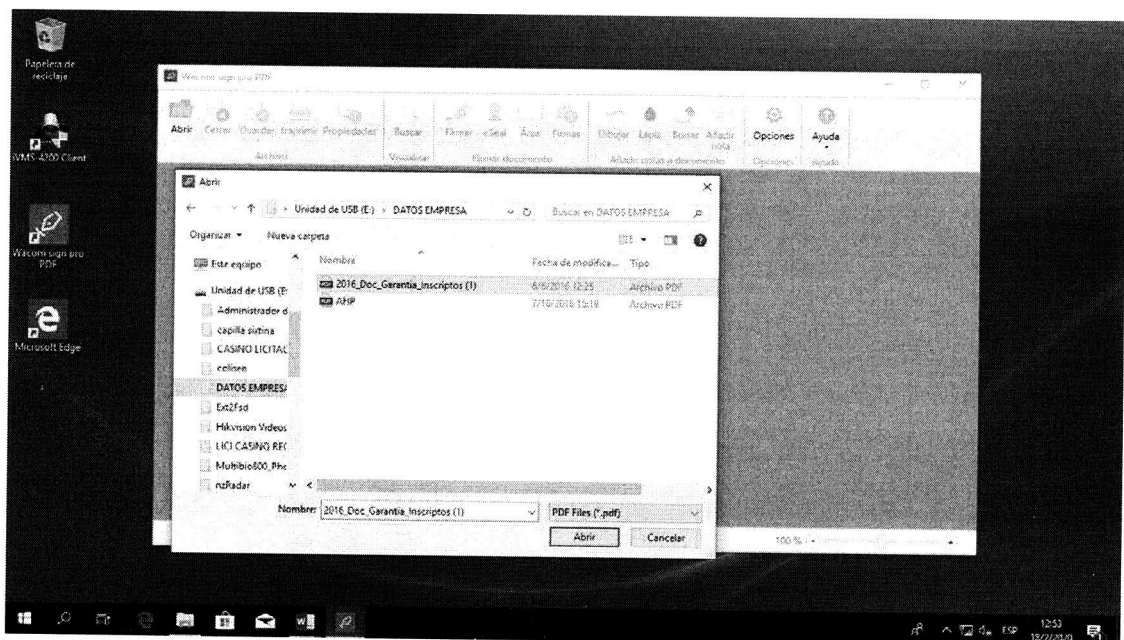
Papelera de reciclaje

iVMS-4200 Client

Wacom sign pro PDF

Microsoft Edge

Wacom sign pro PDF

Abrir Cerrar Guardar Imprimir Propiedades
Archivo

Buscar
Visualizar

Firmar eSeal Área Firmas
Firmar documento

Dibujar Lápiz Borrar Añadir nota
Añadir notas al documento

Opciones
Opciones

Ayuda
Ayuda

Abrir

Unidad de USB (E:) > DATOS EMPRESA

Buscar en DATOS EMPRESA

Organizar ▾ Nueva carpeta

Este equipo
Unidad de USB (E:
Administrador d
capilla sixtina
CASINO LICITAC
colisen
DATOS EMPRESA
Ext2fsd
Hikvision Videos
LICI CASINO REC
Multibio800_Pho
nzRadar

| Nombre | Fecha de modifica... | Tipo |
|---|---|---|
| 2016_Doc_Garantia_Inscriptos (1) | 6/6/2016 12:25 | Archivo PDF |
| AHP | 7/10/2016 15:18 | Archivo PDF |

Nombre: 2016_Doc_Garantia_Inscriptos (1)

PDF Files (*.pdf)

Abrir Cancelar

100 %

ESP 12:53 18/2/2020